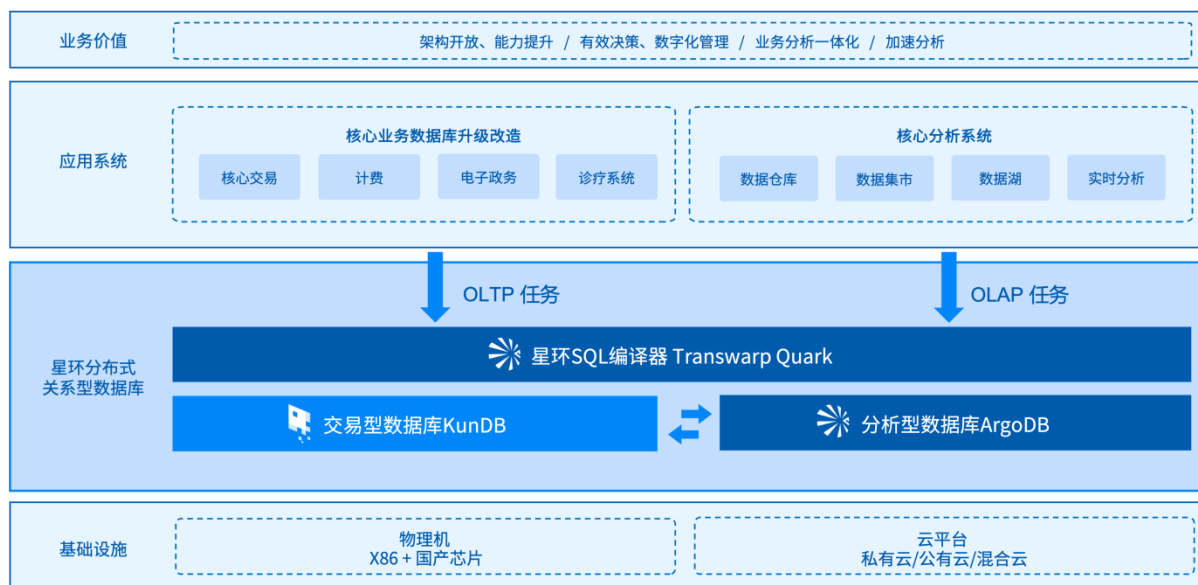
业务价值

架构开放、能力提升 / 有效决策、数字化管理 / 业务分析一体化 / 加速分析

应用系统

核心业务数据库升级改造

核心交易 计费 电子政务 诊疗系统

核心分析系统

数据仓库 数据集市 数据湖 实时分析

OLTP 任务

OLAP 任务

星环分布式关系型数据库

星环SQL编译器 Transwarp Quark

交易型数据库KunDB

分析型数据库ArgoDB

基础设施

物理机
X86 + 国产芯片

云平台
私有云/公有云/混合云